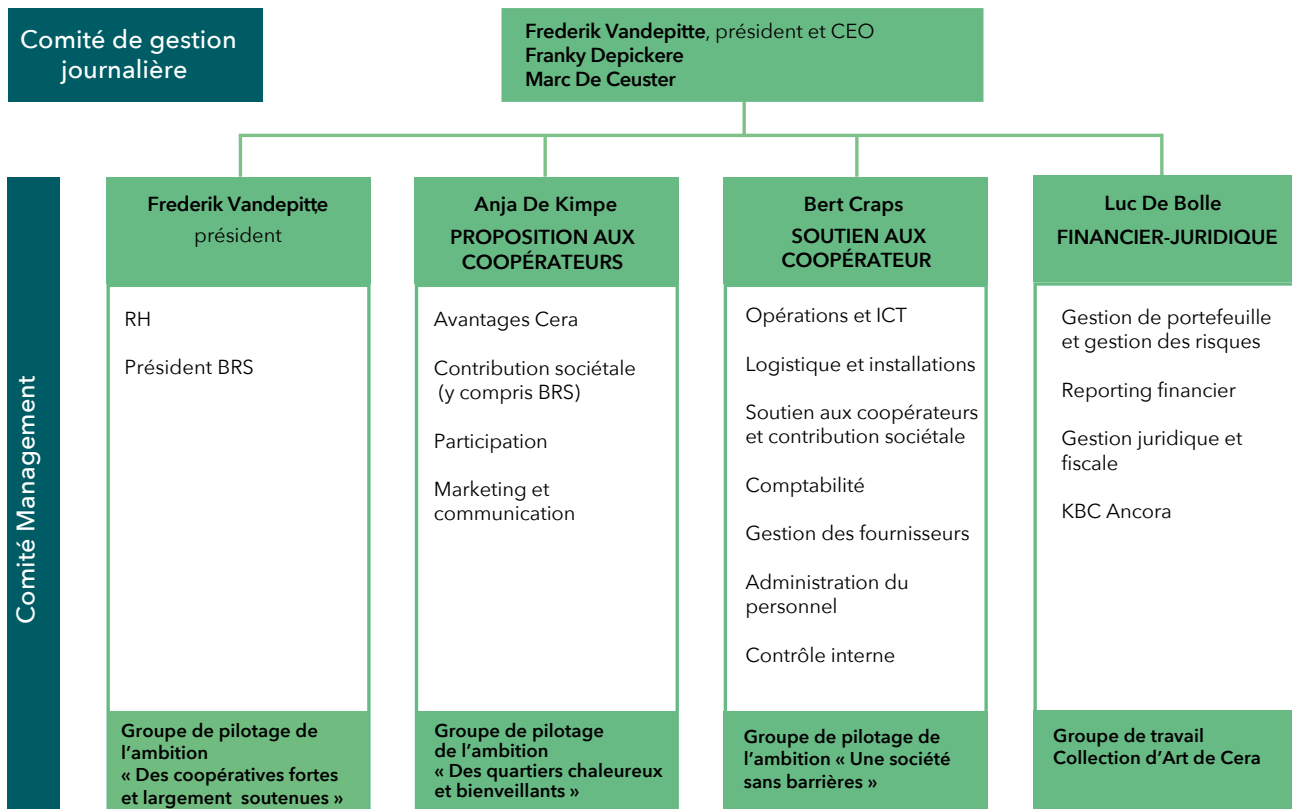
Comité de gestion journalière

Frederik Vandepitte, président et CEO
Franky Depickere
Marc De Ceuster

Comité Management

Frederik Vandepitte
président

RH

Président BRS

Groupe de pilotage de l'ambition « Des coopératives fortes et largement soutenues »

Anja De Kimpe
PROPOSITION AUX COOPÉRATEURS

Avantages Cera

Contribution sociétale (y compris BRS)

Participation

Marketing et communication

Groupe de pilotage de l'ambition « Des quartiers chaleureux et bienveillants »

Bert Craps
SOUTIEN AUX COOPÉRATEUR

Opérations et ICT

Logistique et installations

Soutien aux coopérateurs et contribution sociétale

Comptabilité

Gestion des fournisseurs

Administration du personnel

Contrôle interne

Groupe de pilotage de l'ambition « Une société sans barrières »

Luc De Bolle
FINANCIER-JURIDIQUE

Gestion de portefeuille et gestion des risques

Reporting financier

Gestion juridique et fiscale

KBC Ancora

Groupe de travail Collection d'Art de Cera